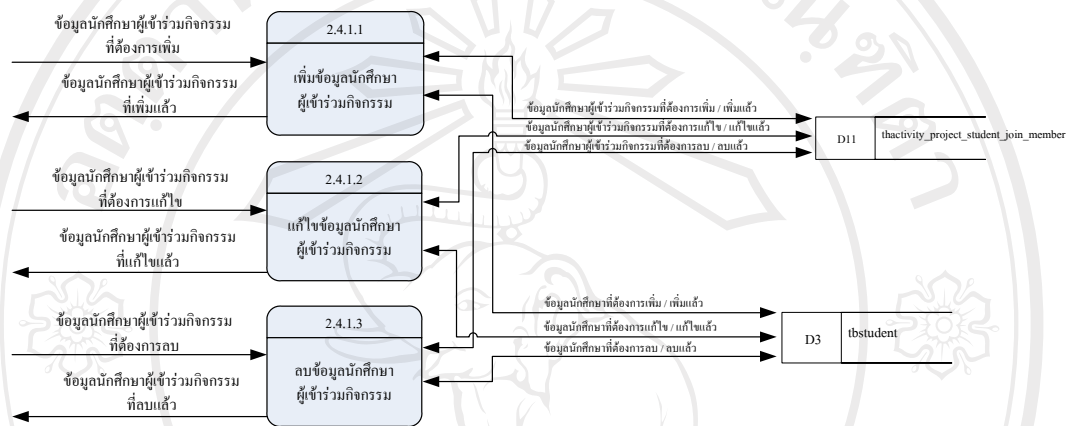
ข้อมูลนักศึกษาผู้เข้าร่วมกิจกรรม ที่ต้องการเพิ่ม

ข้อมูลนักศึกษาผู้เข้าร่วมกิจกรรม ที่เพิ่มแล้ว

2.4.1.1

เพิ่มข้อมูลนักศึกษา ผู้เข้าร่วมกิจกรรม

ข้อมูลนักศึกษาผู้เข้าร่วมกิจกรรมที่ต้องการเพิ่ม / เพิ่มแล้ว

ข้อมูลนักศึกษาผู้เข้าร่วมกิจกรรมที่ต้องการแก้ไข / แก้ไขแล้ว

ข้อมูลนักศึกษาผู้เข้าร่วมกิจกรรมที่ต้องการลบ / ลบแล้ว

D11

thactivity_project_student_join_member

ข้อมูลนักศึกษาผู้เข้าร่วมกิจกรรม ที่ต้องการแก้ไข

ข้อมูลนักศึกษาผู้เข้าร่วมกิจกรรม ที่แก้ไขแล้ว

2.4.1.2

แก้ไขข้อมูลนักศึกษา ผู้เข้าร่วมกิจกรรม

ข้อมูลนักศึกษาที่ต้องการเพิ่ม / เพิ่มแล้ว

ข้อมูลนักศึกษาที่ต้องการแก้ไข / แก้ไขแล้ว

ข้อมูลนักศึกษาที่ต้องการลบ / ลบแล้ว

D3

tbstudent

ข้อมูลนักศึกษาผู้เข้าร่วมกิจกรรม ที่ต้องการลบ

ข้อมูลนักศึกษาผู้เข้าร่วมกิจกรรม ที่ลบแล้ว

2.4.1.3

ลบข้อมูลนักศึกษา ผู้เข้าร่วมกิจกรรม